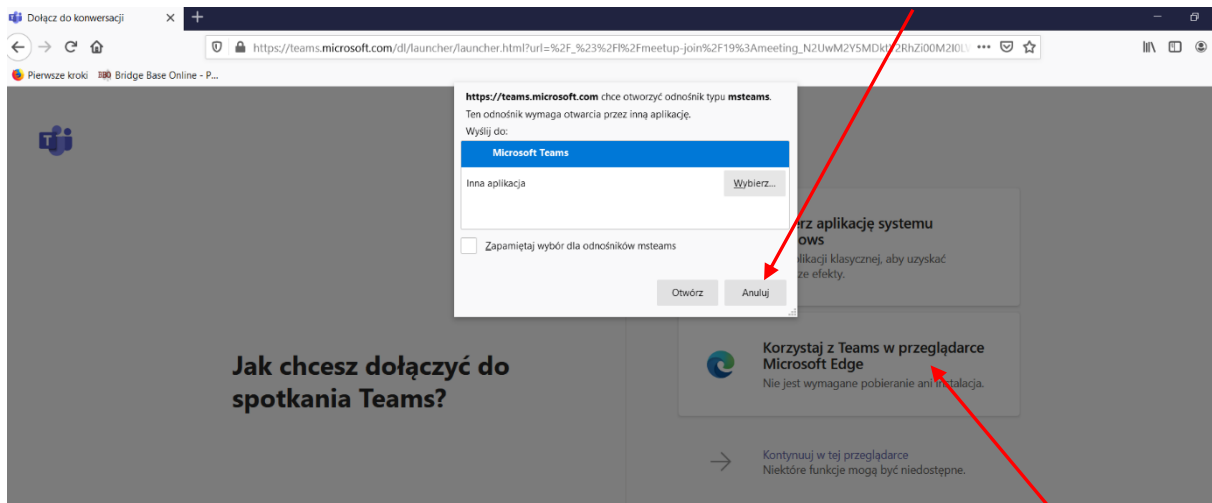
Dołącz do konwersacji ×

https://teams.microsoft.com/dl/launcher/launcher.html?url=%2F_%23%2Fl%2Fmeetup-join%2F19%3Ameeting_N2UwM2Y5MDk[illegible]2RhZi00M2I0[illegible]

Pierwsze kroki Bridge Base Online - P...

https://teams.microsoft.com chce otworzyć odnośnik typu msteams.
Ten odnośnik wymaga otwarcia przez inną aplikację.
Wyślij do:

Microsoft Teams

Inna aplikacja Wybierz...

Zapamiętaj wybór dla odnośników msteams

Otwórz Anuluj

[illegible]rz aplikację systemu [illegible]ows
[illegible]plikacji klasycznej, aby uzyskać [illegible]ze efekty.

Jak chcesz dołączyć do spotkania Teams?

Korzystaj z Teams w przeglądarce Microsoft Edge
Nie jest wymagane pobieranie ani instalacja.

Kontynuuj w tej przeglądarce
Niektóre funkcje mogą być niedostępne.